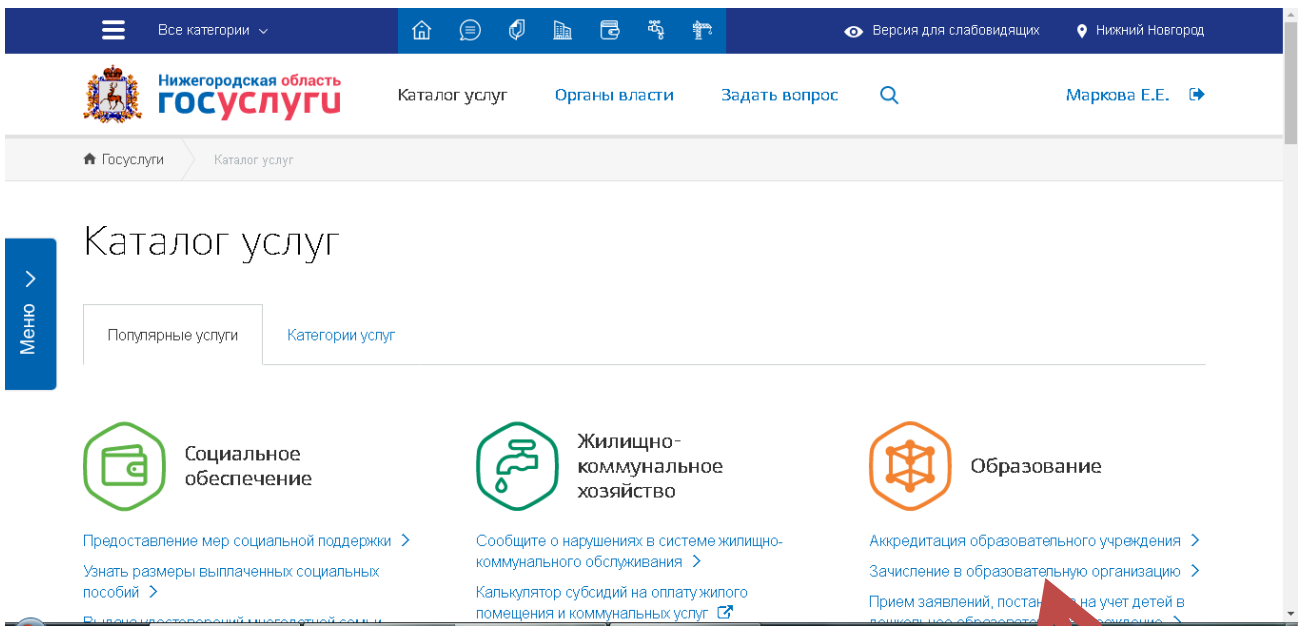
Все категории

Версия для слабовидящих

Нижний Новгород

Нижегородская область
госуслуги

Каталог услуг

Органы власти

Задать вопрос

Маркова Е.Е.

Госуслуги

Каталог услуг

Меню

Каталог услуг

Популярные услуги

Категории услуг

Социальное обеспечение

Предоставление мер социальной поддержки

Узнать размеры выплаченных социальных пособий

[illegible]

Жилищно-коммунальное хозяйство

Сообщите о нарушениях в системе жилищно-коммунального обслуживания

Калькулятор субсидий на оплату жилого помещения и коммунальных услуг

Образование

Аккредитация образовательного учреждения

Зачисление в образовательную организацию

Прием заявлений, постан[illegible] на учет детей в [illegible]